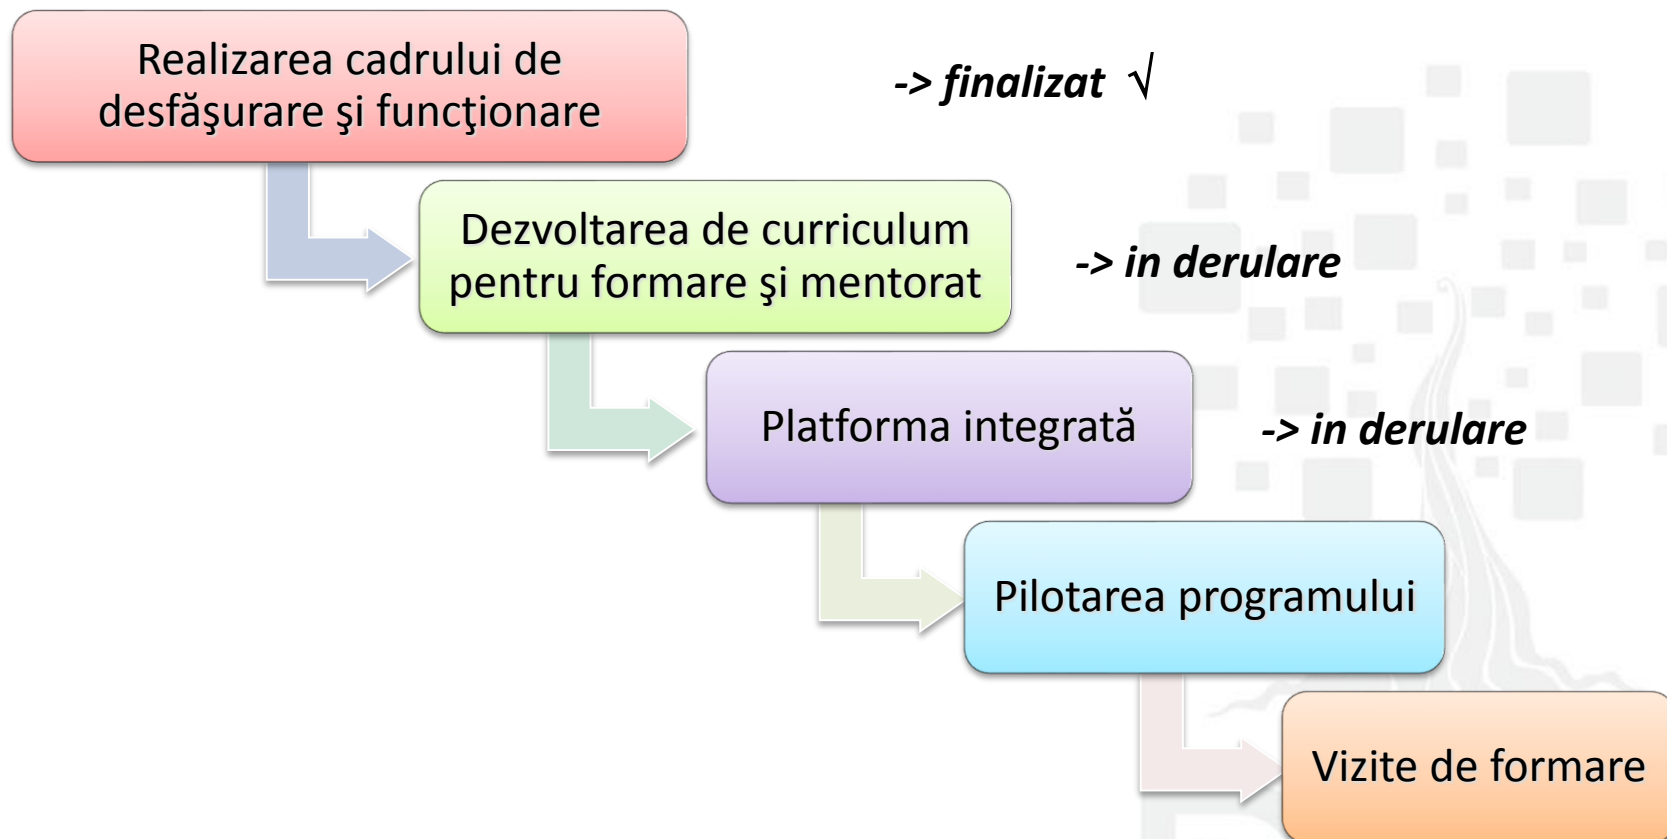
Realizarea cadrului de desfăşurare şi funcţionare

-> finalizat √

Dezvoltarea de curriculum pentru formare şi mentorat

-> in derulare

Platforma integrată

-> in derulare

Pilotarea programului

Vizite de formare